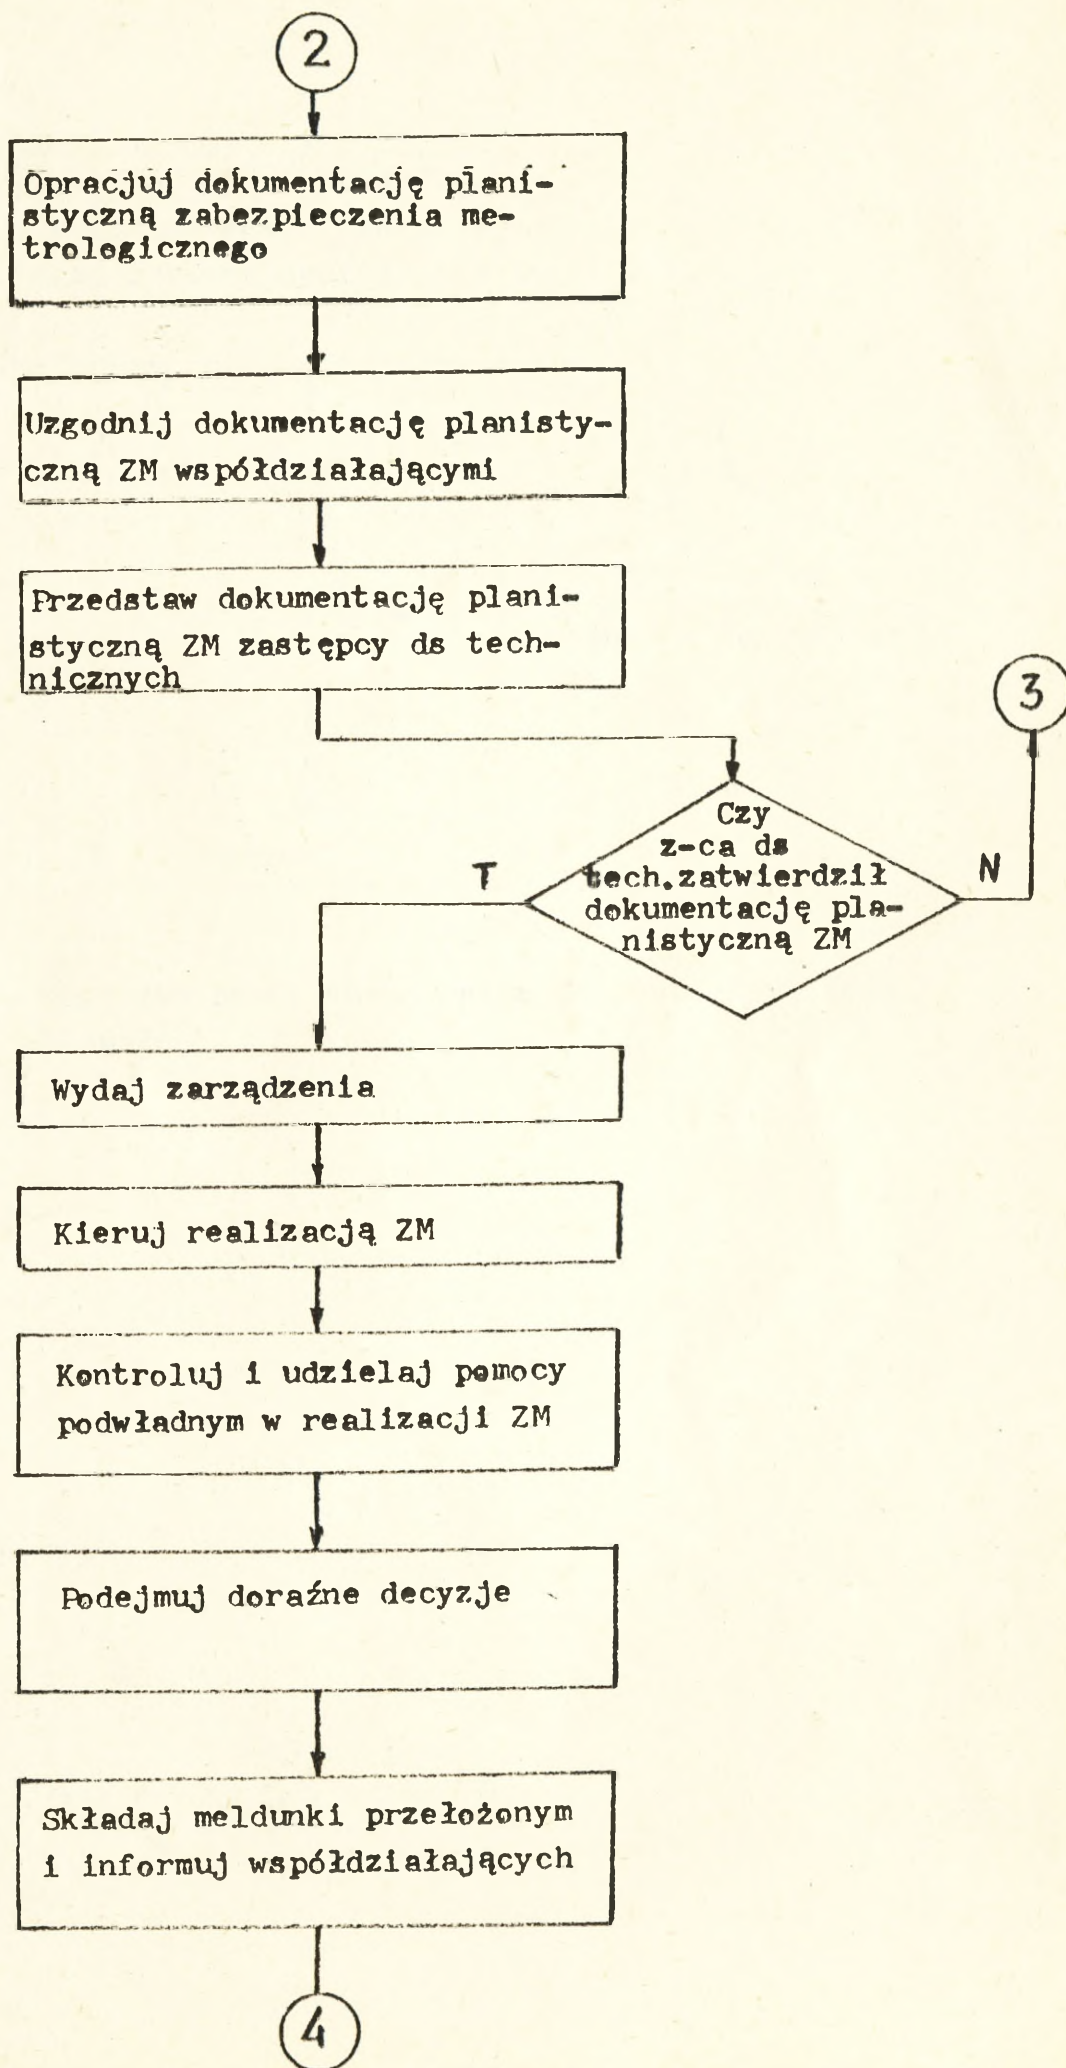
2

Opracjuj dokumentację planistyczną zabezpieczenia metrologicznego

Uzgodnij dokumentację planistyczną ZM współdziałającymi

Przedstaw dokumentację planistyczną ZM zastępcy ds technicznych

3

Czy z-ca ds tech.zatwierdził dokumentację planistyczną ZM

T

N

Wydaj zarządzenia

Kieruj realizacją ZM

Kontroluj i udzielaj pomocy podwładnym w realizacji ZM

Podejmuj doraźne decyzje

Składaj meldunki przełożonym i informuj współdziałających

4